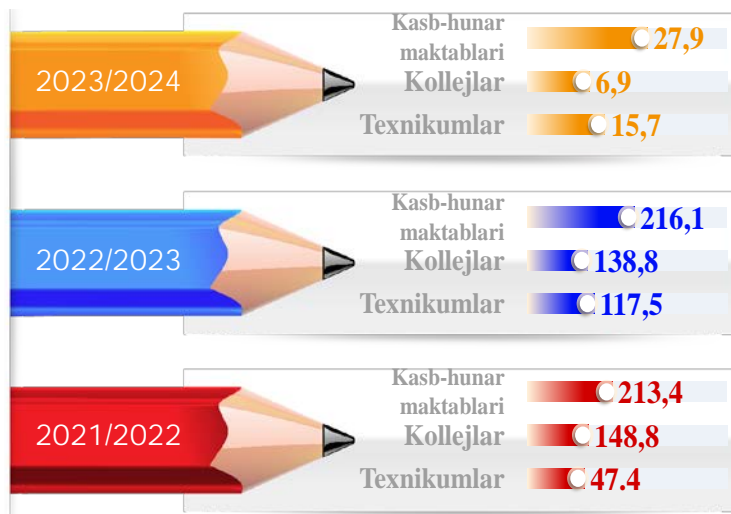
2023/2024

Kasb-hunar maktablari 27,9

Kollejlar 6,9

Texnikumlar 15,7

2022/2023

Kasb-hunar maktablari 216,1

Kollejlar 138,8

Texnikumlar 117,5

2021/2022

Kasb-hunar maktablari 213,4

Kollejlar 148,8

Texnikumlar 47.4